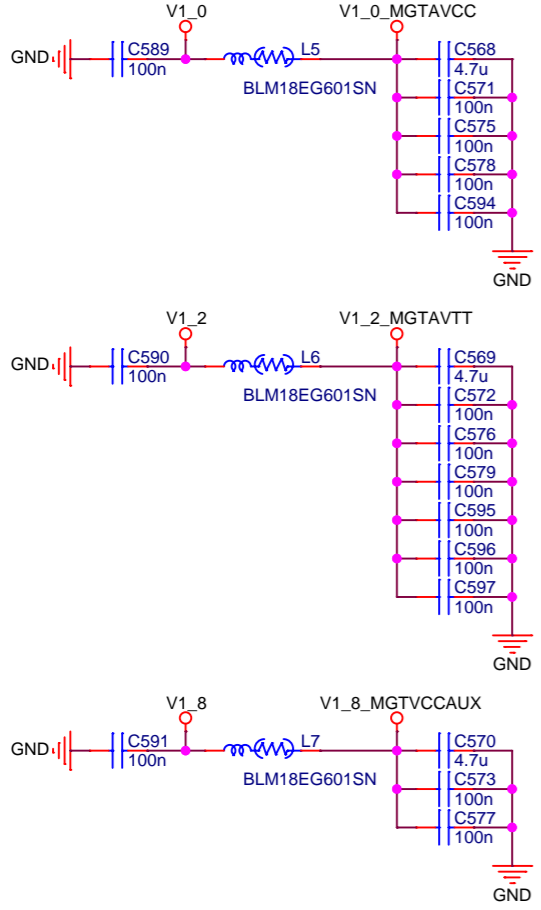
V1_0
V1_0_MGTAVCC
GND
C589
100n
L5
BLM18EG601SN
C568
4.7u
C571
100n
C575
100n
C578
100n
C594
100n
GND

V1_2
V1_2_MGTAVTT
GND
C590
100n
L6
BLM18EG601SN
C569
4.7u
C572
100n
C576
100n
C579
100n
C595
100n
C596
100n
C597
100n
GND

V1_8
V1_8_MGTVCCAUX
GND
C591
100n
L7
BLM18EG601SN
C570
4.7u
C573
100n
C577
100n
GND